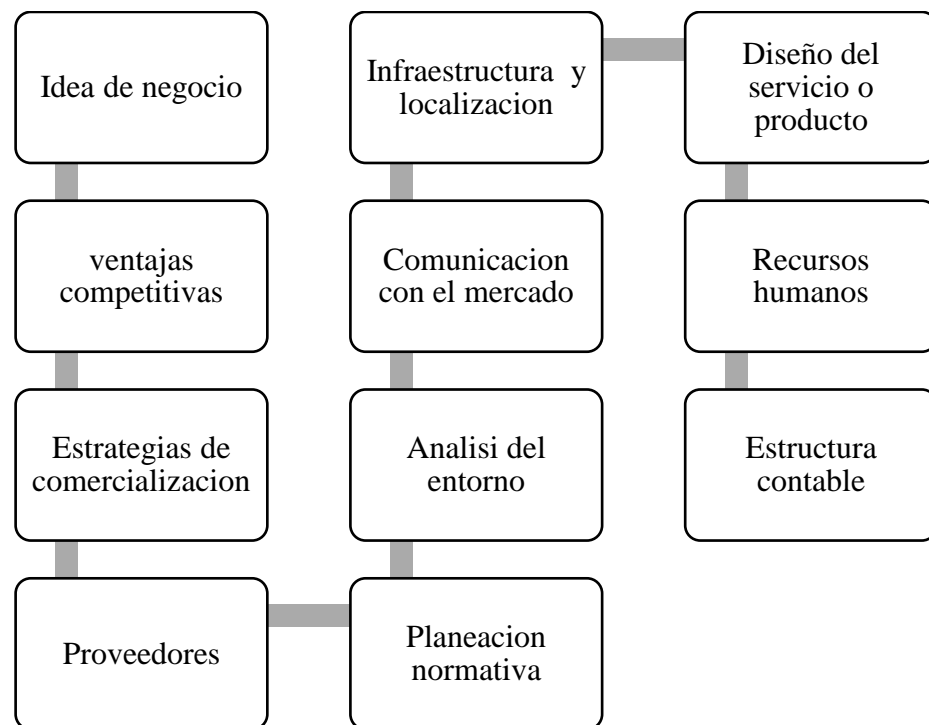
Idea de negocio

ventajas competitivas

Estrategias de comercializacion

Proveedores

Planeacion normativa

Analisi del entorno

Comunicacion con el mercado

Infraestructura y localizacion

Diseño del servicio o producto

Recursos humanos

Estructura contable